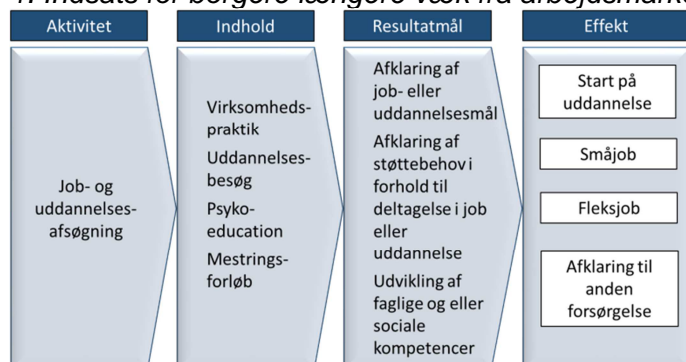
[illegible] indsats for borgere længere væk fra arbejdsmarkedet

Aktivitet

Job- og uddannelsesafsøgning

Indhold

Virksomhedspraktik

Uddannelsesbesøg

Psykoeducation

Mestringsforløb

Resultatmål

Afklaring af job- eller uddannelsesmål

Afklaring af støttebehov i forhold til deltagelse i job eller uddannelse

Udvikling af faglige og eller sociale kompetencer

Effekt

Start på uddannelse

Småjob

Fleksjob

Afklaring til anden forsørgelse